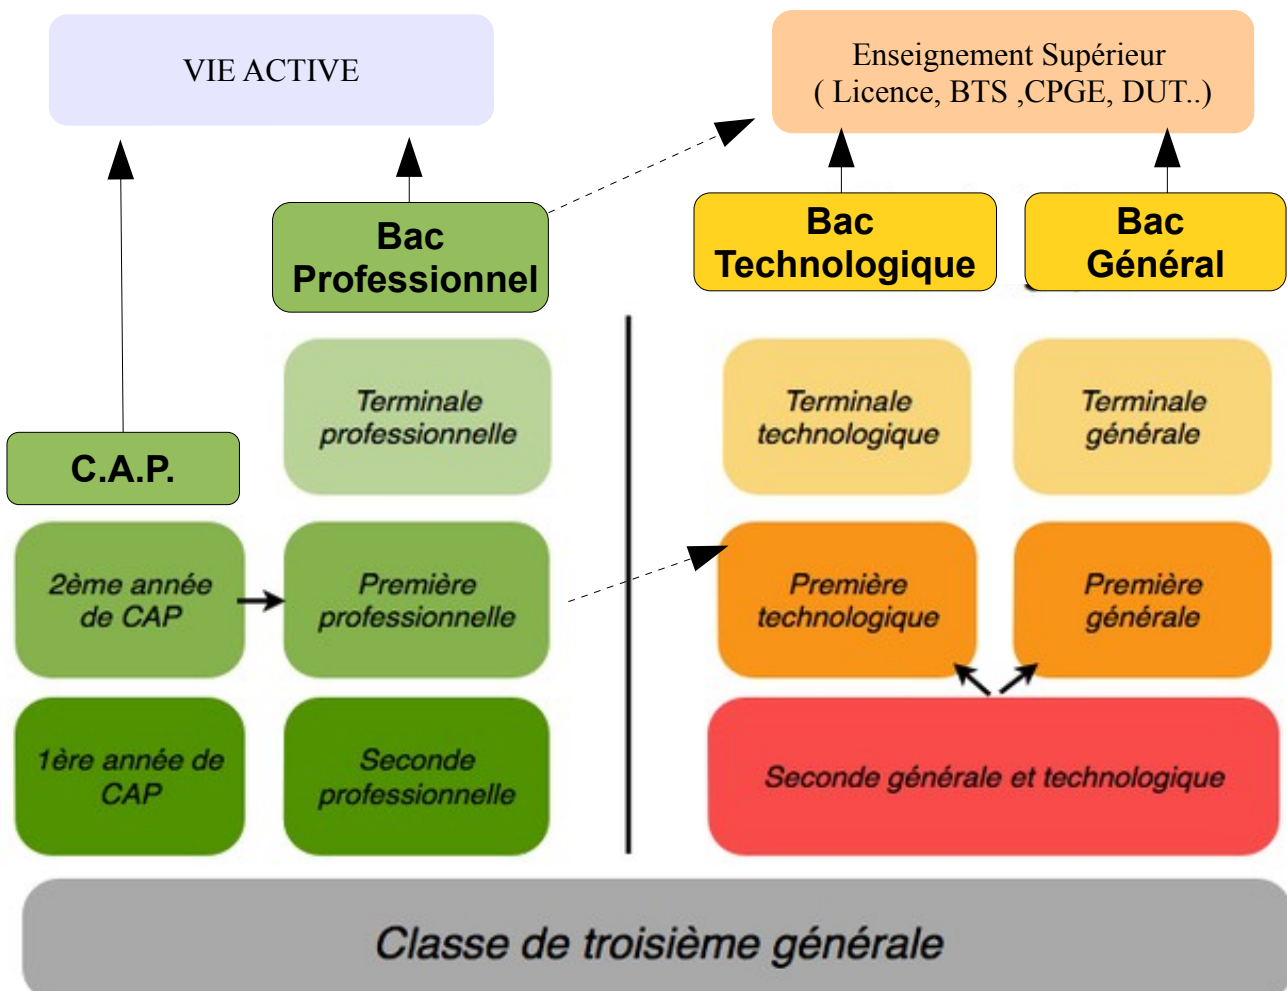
VIE ACTIVE

Enseignement Supérieur
( Licence, BTS ,CPGE, DUT..)

Bac Professionnel

Bac Technologique

Bac Général

C.A.P.

Terminale professionnelle

Terminale technologique

Terminale générale

2ème année de CAP

Première professionnelle

Première technologique

Première générale

1ère année de CAP

Seconde professionnelle

Seconde générale et technologique

Classe de troisième générale